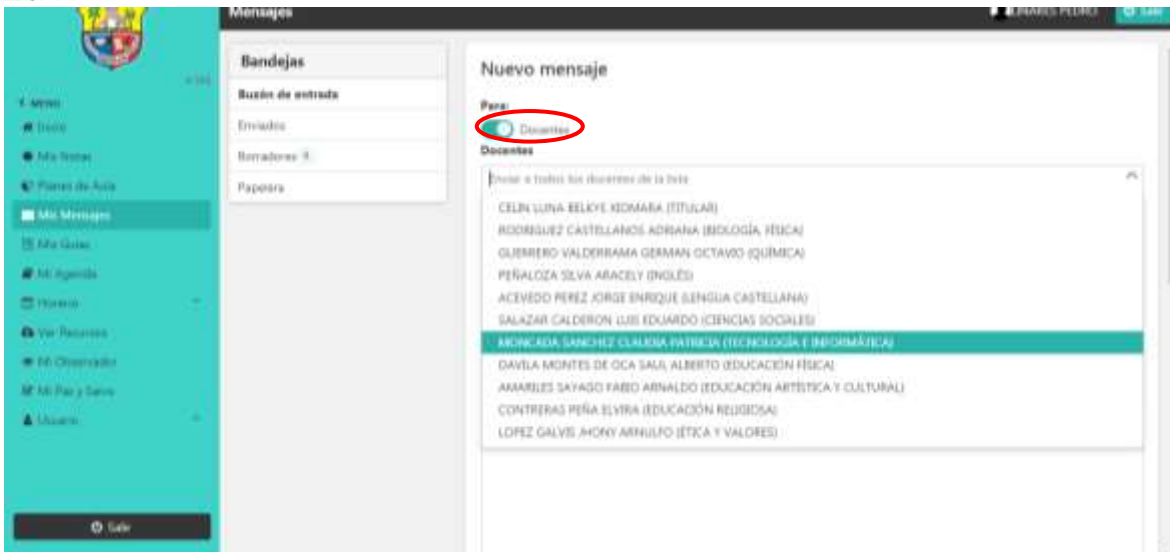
Mensajes

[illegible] Salir

MENU
Inicio
Mis Notas
Planes de Aula
Mis Mensajes
Mis Guías
Mi Agenda
Horario
Ver Recursos
Mi Observador
Mi Paz y Salvo
Usuario

Salir

Bandejas
Buzón de entrada
Enviados
Borradores
Papelera

Nuevo mensaje

Para:
Docentes

Docentes

Enviar a todos los docentes de la lista

CELIN LUNA BELKYS XIOMARA (TITULAR)
RODRIGUEZ CASTELLANOS ADRIANA (BIOLOGÍA, FÍSICA)
GUERRERO VALDERRAMA GERMAN OCTAVIO (QUÍMICA)
PEÑALOZA SILVA ARACELY (INGLÉS)
ACEVEDO PEREZ JORGE ENRIQUE (LENGUA CASTELLANA)
SALAZAR CALDERON LUIS EDUARDO (CIENCIAS SOCIALES)
MONCADA SANCHEZ CLAUDIA PATRICIA (TECNOLOGÍA E INFORMÁTICA)
DAVILA MONTES DE OCA SAUL ALBERTO (EDUCACIÓN FÍSICA)
AMARILES SAYAGO FABIO ARNALDO (EDUCACIÓN ARTÍSTICA Y CULTURAL)
CONTRERAS PEÑA ELVIRA (EDUCACIÓN RELIGIOSA)
LOPEZ GALVIS JHONY ARNULFO (ÉTICA Y VALORES)